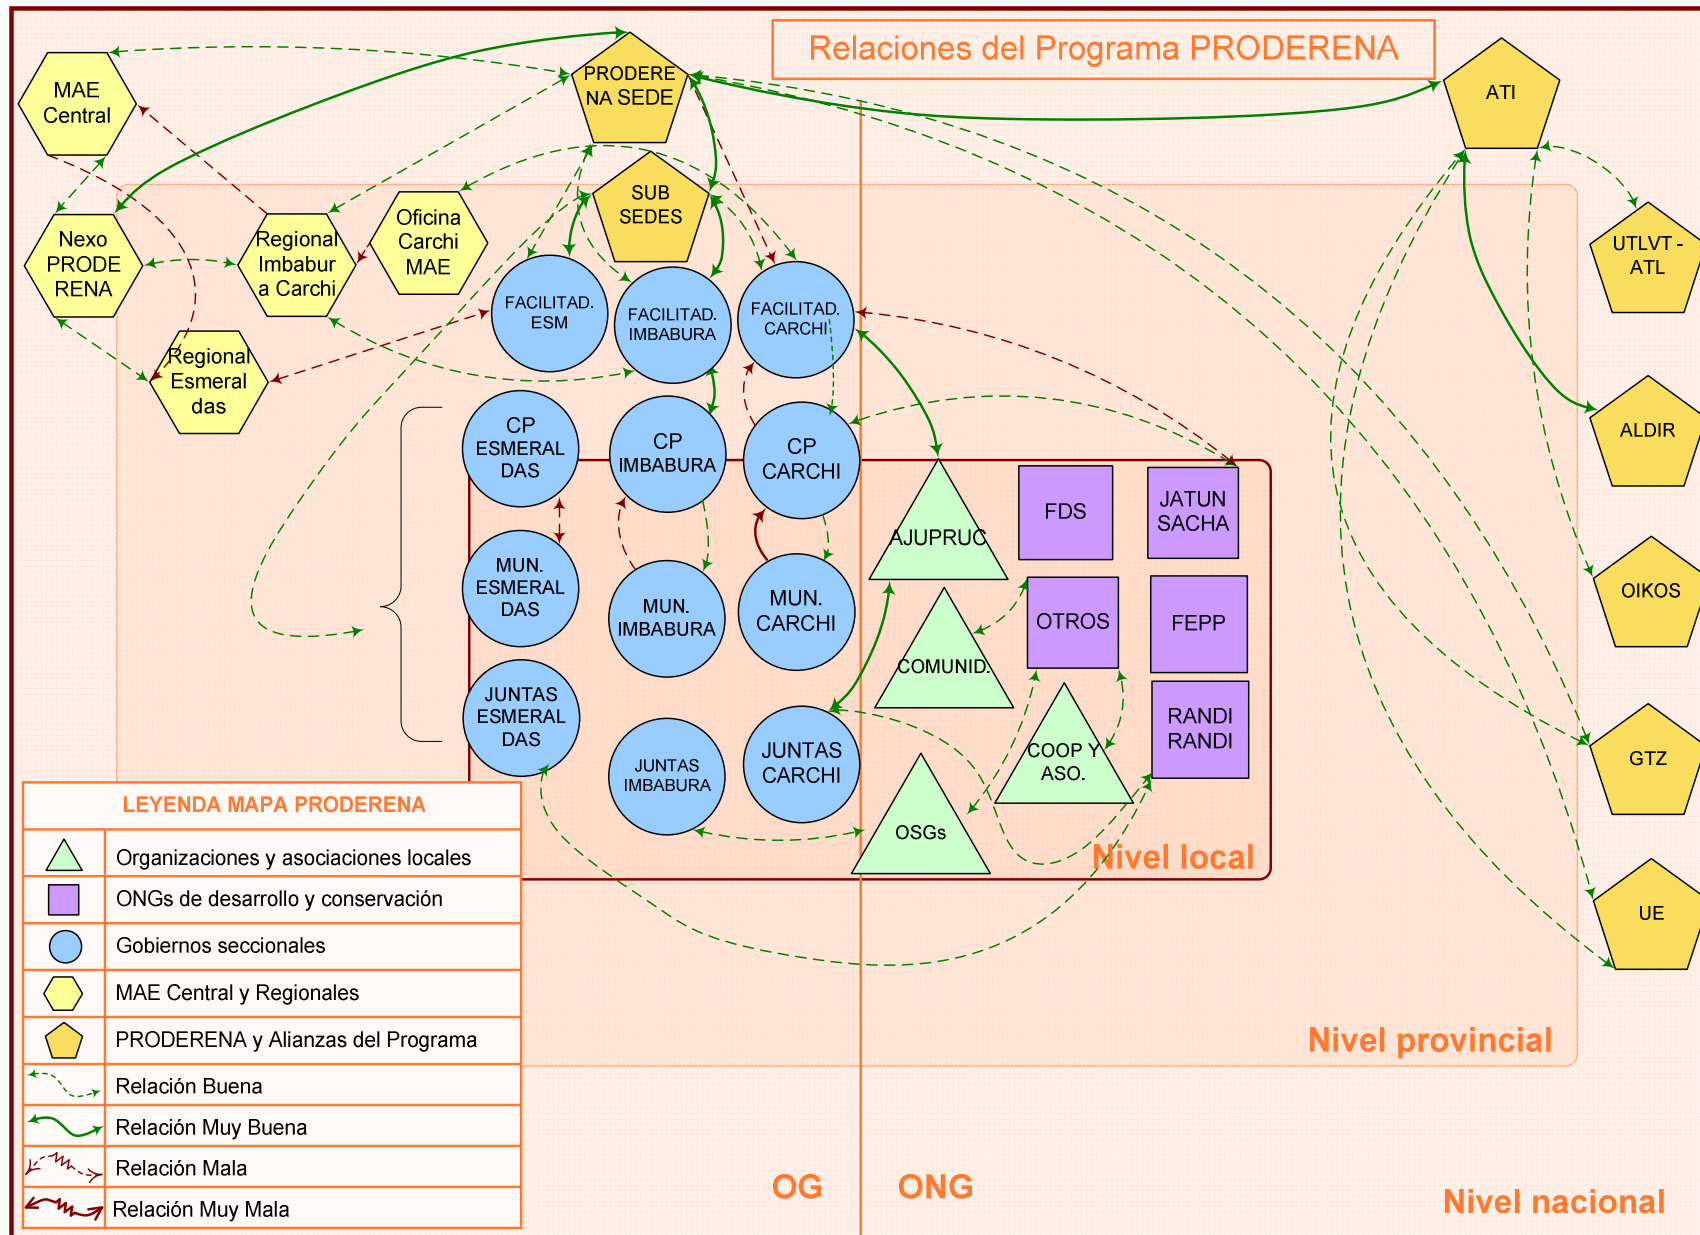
Relaciones del Programa PRODERENA

MAE Central

PRODERENA SEDE

ATI

SUB SEDES

Nexo PRODERENA

Regional Imbabura Carchi

Oficina Carchi MAE

FACILITAD. ESM

FACILITAD. IMBABURA

FACILITAD. CARCHI

UTLVT - ATL

Regional Esmeraldas

CP ESMERALDAS

CP IMBABURA

CP CARCHI

ALDIR

AJUPRUC

FDS

JATUN SACHA

MUN. ESMERALDAS

MUN. IMBABURA

MUN. CARCHI

OTROS

FEPP

OIKOS

COMUNID.

JUNTAS ESMERALDAS

JUNTAS IMBABURA

JUNTAS CARCHI

COOP Y ASO.

RANDI RANDI

GTZ

OSGs

Nivel local

UE

| LEYENDA MAPA PRODERENA | |
|---|---|
| | Organizaciones y asociaciones locales |
| | ONGs de desarrollo y conservación |
| | Gobiernos seccionales |
| | MAE Central y Regionales |
| | PRODERENA y Alianzas del Programa |
| | Relación Buena |
| | Relación Muy Buena |
| | Relación Mala |
| | Relación Muy Mala |

Nivel provincial

OG

ONG

Nivel nacional